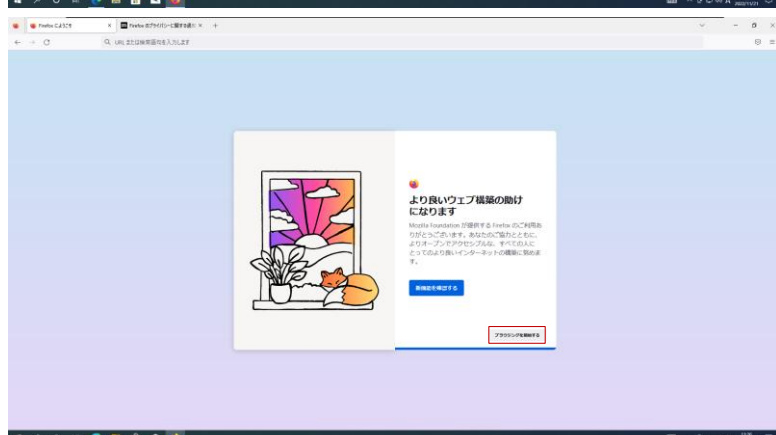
Firefox にようこそ

Firefox のプライバシーに関する通知

URL または検索語句を入力します

より良いウェブ構築の助けになります

Mozilla Foundation が提供する Firefox のご利用ありがとうございます。あなたのご協力とともに、よりオープンでアクセシブルな、すべての人にとってのより良いインターネットの構築に努めます。

新機能を確認する

ブラウジングを開始する